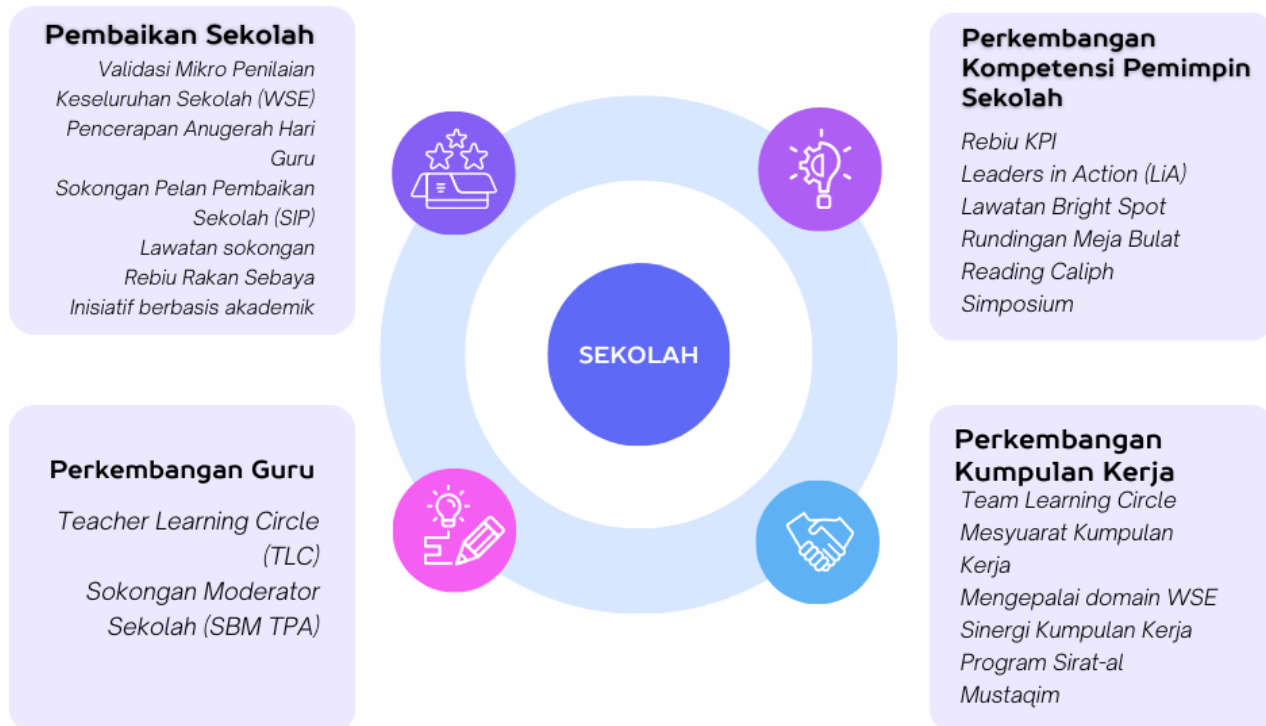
Pembaikan Sekolah

Validasi Mikro Penilaian Keseluruhan Sekolah (WSE)
Pencerapan Anugerah Hari Guru
Sokongan Pelan Pembaikan Sekolah (SIP)
Lawatan sokongan
Rebiu Rakan Sebaya
Inisiatif berbasis akademik

Perkembangan Kompetensi Pemimpin Sekolah

Rebiu KPI
Leaders in Action (LiA)
Lawatan Bright Spot
Rundingan Meja Bulat
Reading Caliph
Simposium

SEKOLAH

Perkembangan Guru

Teacher Learning Circle (TLC)
Sokongan Moderator Sekolah (SBM TPA)

Perkembangan Kumpulan Kerja

Team Learning Circle
Mesyuarat Kumpulan Kerja
Mengepalai domain WSE
Sinergi Kumpulan Kerja
Program Sirat-al Mustaqim